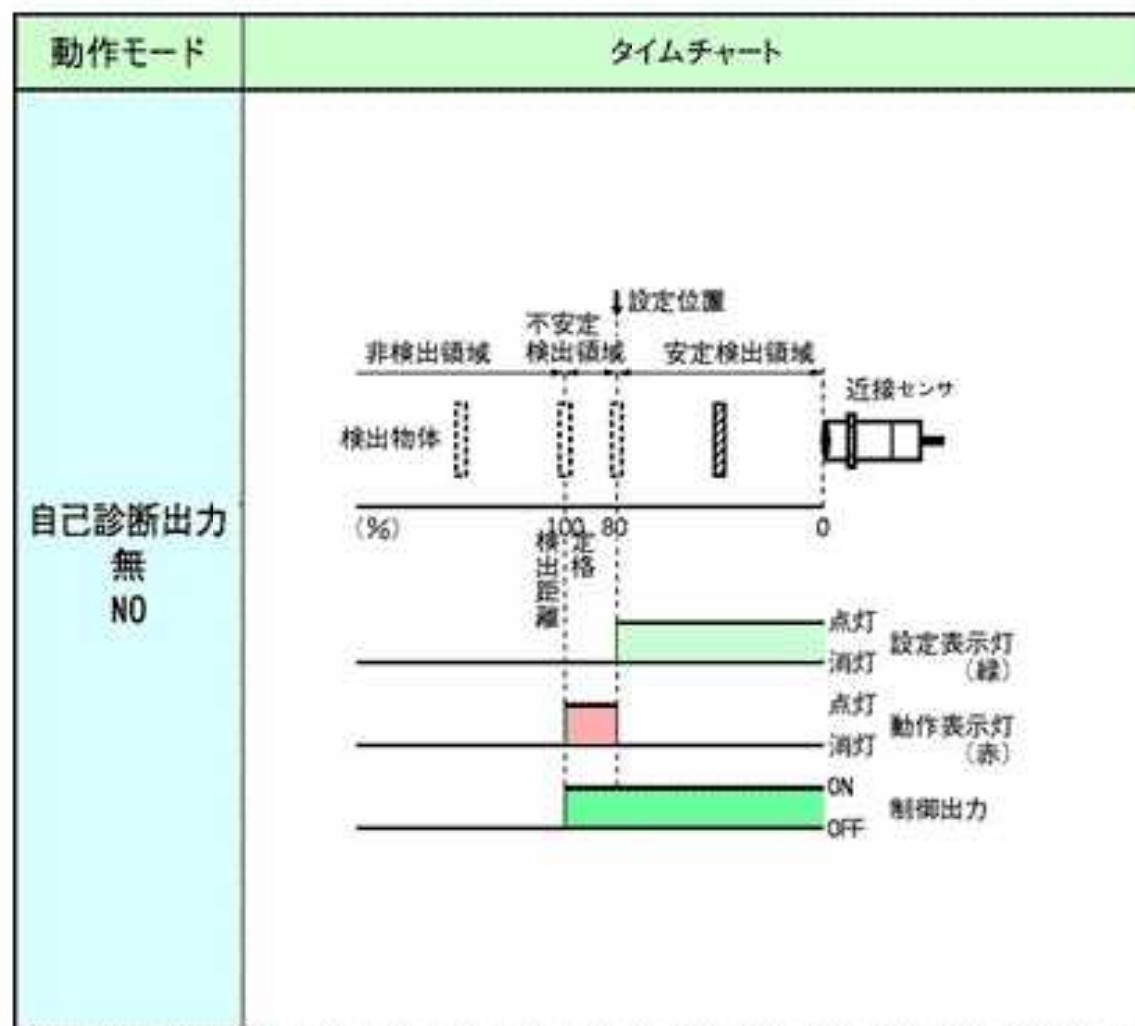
| 動作モード | タイムチャート |
|---|---|
| 自己診断出力 無 NO | 設定位置 非検出領域 不安定検出領域 安定検出領域 近接センサ 検出物体 (%) 100 80 0 定格検出距離 点灯 消灯 設定表示灯（緑） 点灯 消灯 動作表示灯（赤） ON OFF 制御出力 |